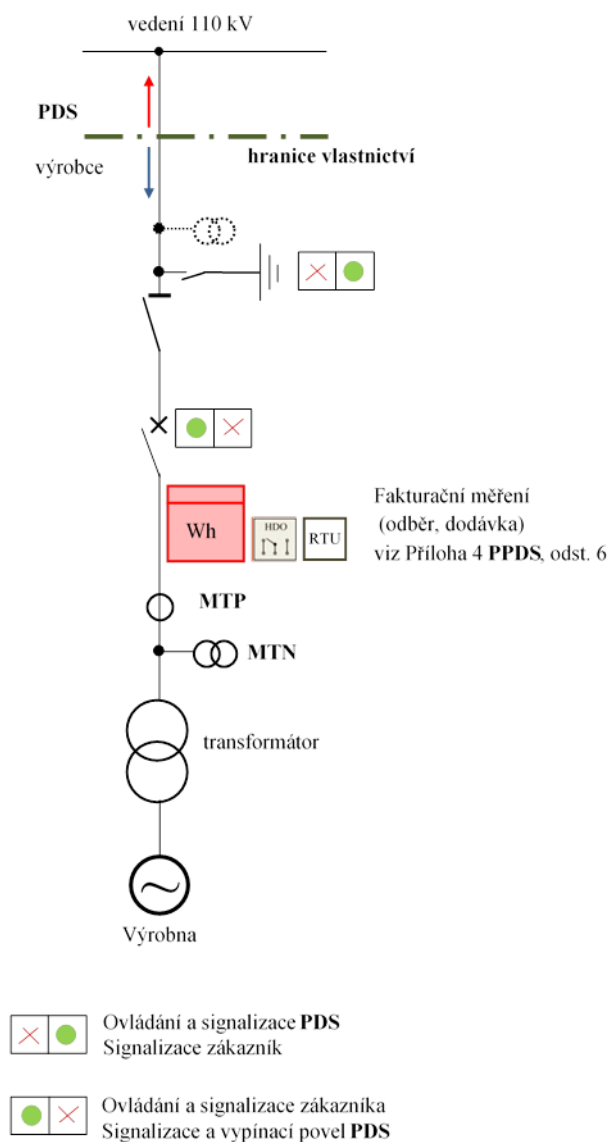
vedení 110 kV

PDS

výrobce

hranice vlastnictví

Wh

HDO

RTU

Fakturační měření
(odběr, dodávka)
viz Příloha 4 PPDS, odst. 6

MTP

MTN

transformátor

Výrobna

Ovládání a signalizace PDS
Signalizace zákazník

Ovládání a signalizace zákazníka
Signalizace a vypínací povel PDS